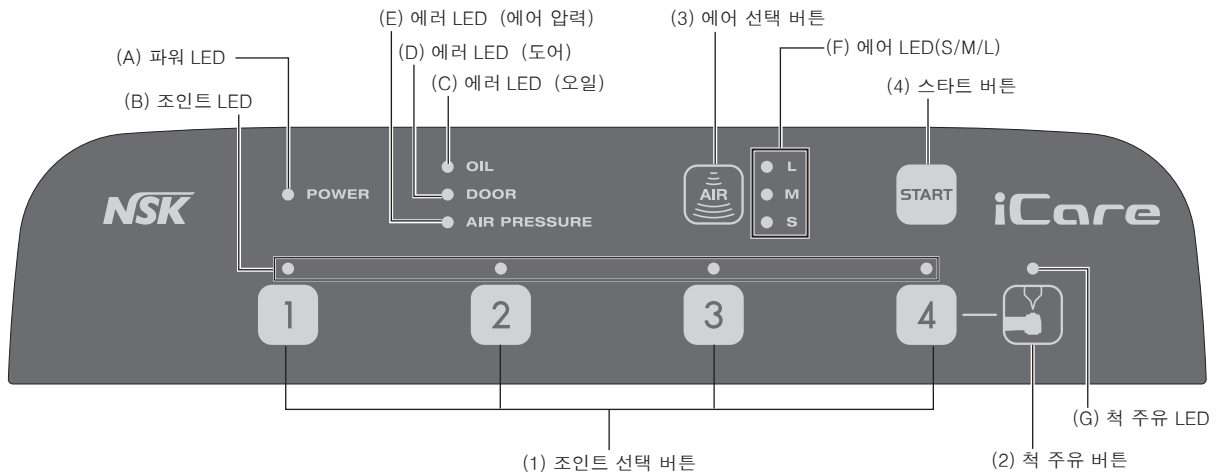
(E) 에러 LED (에어 압력)
(3) 에어 선택 버튼
(D) 에러 LED (도어)
(F) 에어 LED(S/M/L)
(A) 파워 LED
(C) 에러 LED (오일)
(4) 스타트 버튼
(B) 조인트 LED

NSK
POWER
OIL
DOOR
AIR PRESSURE
AIR
L
M
S
START
iCare

1
2
3
4

(G) 척 주유 LED
(1) 조인트 선택 버튼
(2) 척 주유 버튼